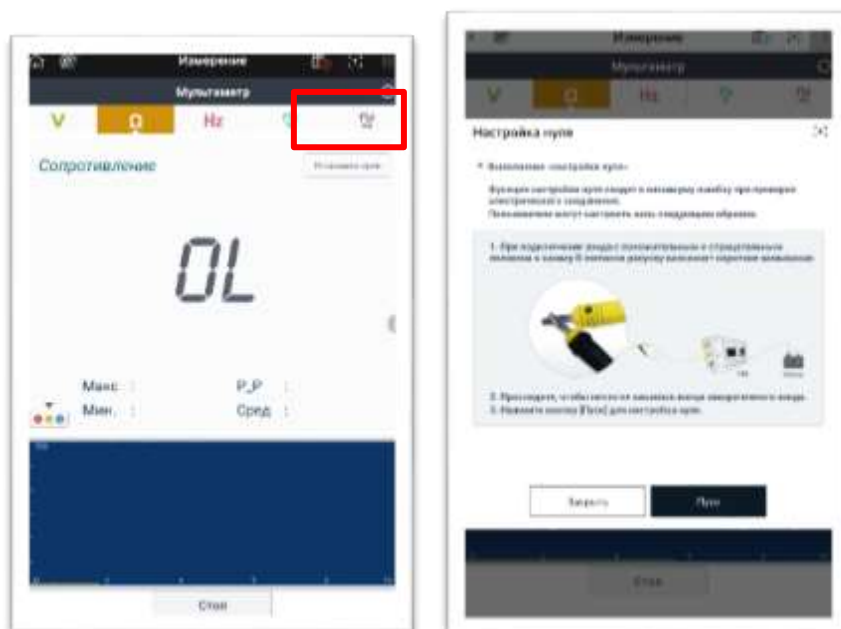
Измерение

Мультиметр

V Ω Hz

Сопротивление

Установите нуль

0L

Макс. :
Мин. :
P_P :
Сред :

Стоп

Измерение

Мультиметр

V Ω Hz

Настройка нуля

• Выполнение «настройки нуля»

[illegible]

1. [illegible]

2. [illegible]
3. Нажмите кнопку [Пуск] для настройки нуля.

Закрыть

Пуск

Стоп